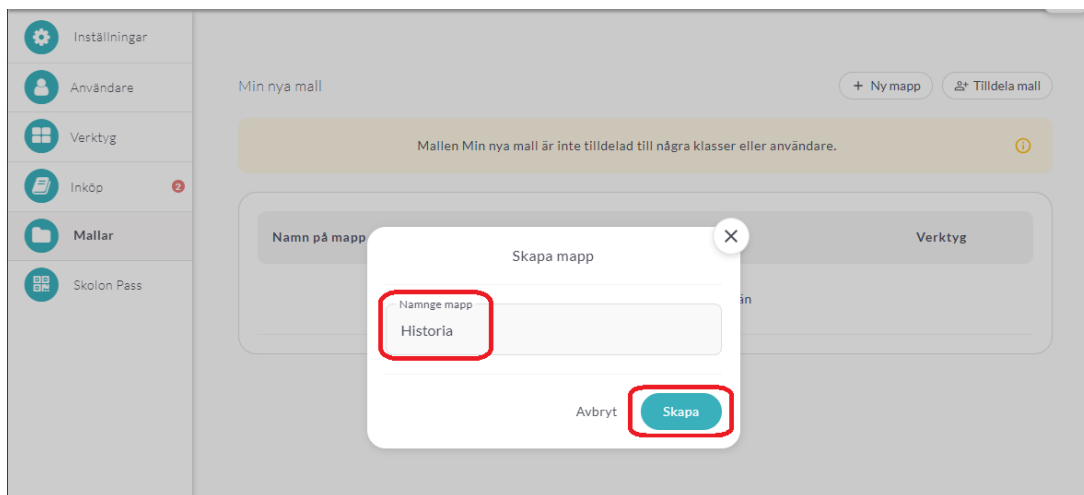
Inställningar
Användare
Verktyg
Inköp 2
Mallar
Skolon Pass

Min nya mall
+ Ny mapp
Tilldela mall

Mallen Min nya mall är inte tilldelad till några klasser eller användare.

Namn på mapp
Verktyg
än

Skapa mapp
Namnge mapp
Historia
Avbryt
Skapa